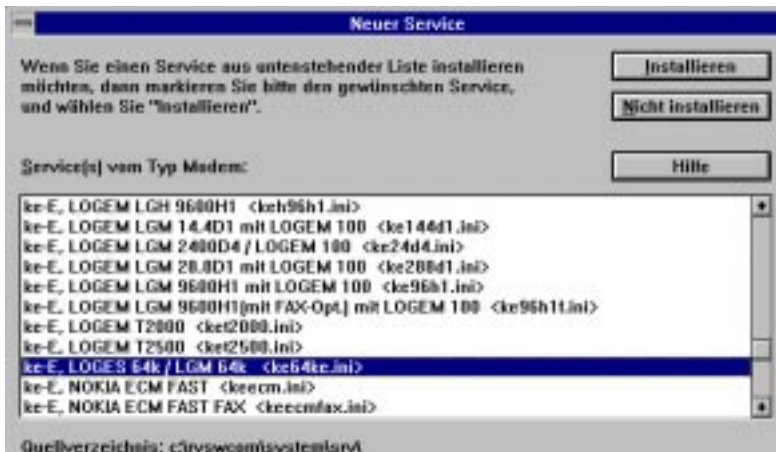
Neuer Service

Wenn Sie einen Service aus untenstehender Liste installieren möchten, dann markieren Sie bitte den gewünschten Service, und wählen Sie "Installieren".

Installieren

Nicht installieren

Service(s) vom Typ Modem:

Hilfe

ke-E, LOGEM LGH 9600H1 <keh96h1.ini>
ke-E, LOGEM LGM 14.4D1 mit LOGEM 100 <ke144d1.ini>
ke-E, LOGEM LGM 2400D4 / LOGEM 100 <ke24d4.ini>
ke-E, LOGEM LGM 28.8D1 mit LOGEM 100 <ke288d1.ini>
ke-E, LOGEM LGM 9600H1 mit LOGEM 100 <ke96h1.ini>
ke-E, LOGEM LGM 9600H1(mit FAX-Opt.) mit LOGEM 100 <ke96h1f.ini>
ke-E, LOGEM T2000 <ket2000.ini>
ke-E, LOGEM T2500 <ket2500.ini>
ke-E, LOGES 64k / LGM 64k <ke64ke.ini>
ke-E, NOKIA ECM FAST <keecm.ini>
ke-E, NOKIA ECM FAST FAX <keecmfax.ini>

Quellverzeichnis: c:\rvswcom\system\srv\